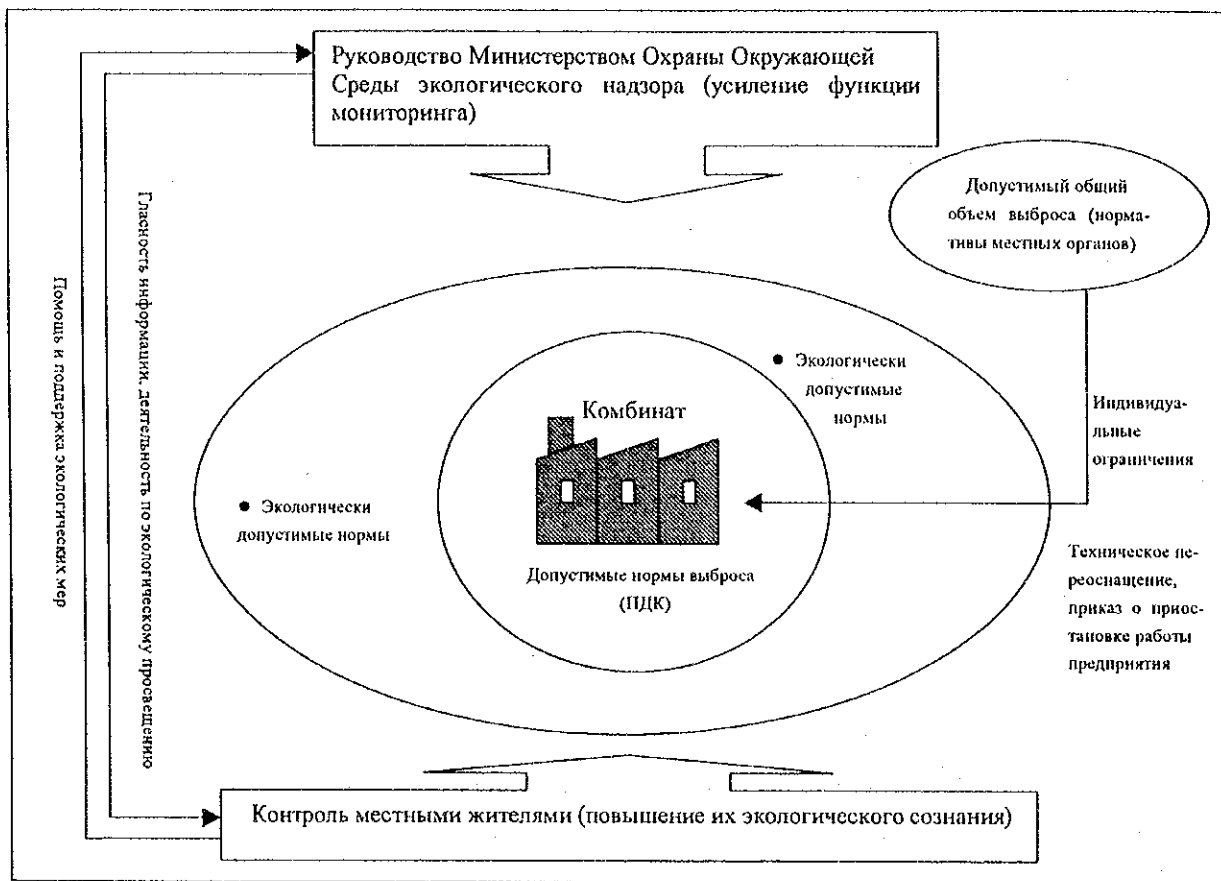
Руководство Министерством Охраны Окружающей Среды экологического надзора (усиление функции мониторинга)

Допустимый общий объем выброса (нормативы местных органов)

Помощь и поддержка экологических мер

Гласность информации, деятельность по экологическому просвещению

● Экологически допустимые нормы

Комбинат

● Экологически допустимые нормы

Допустимые нормы выброса (ПДК)

Индивидуальные ограничения

Техническое переоснащение, приказ о приостановке работы предприятия

Контроль местными жителями (повышение их экологического сознания)